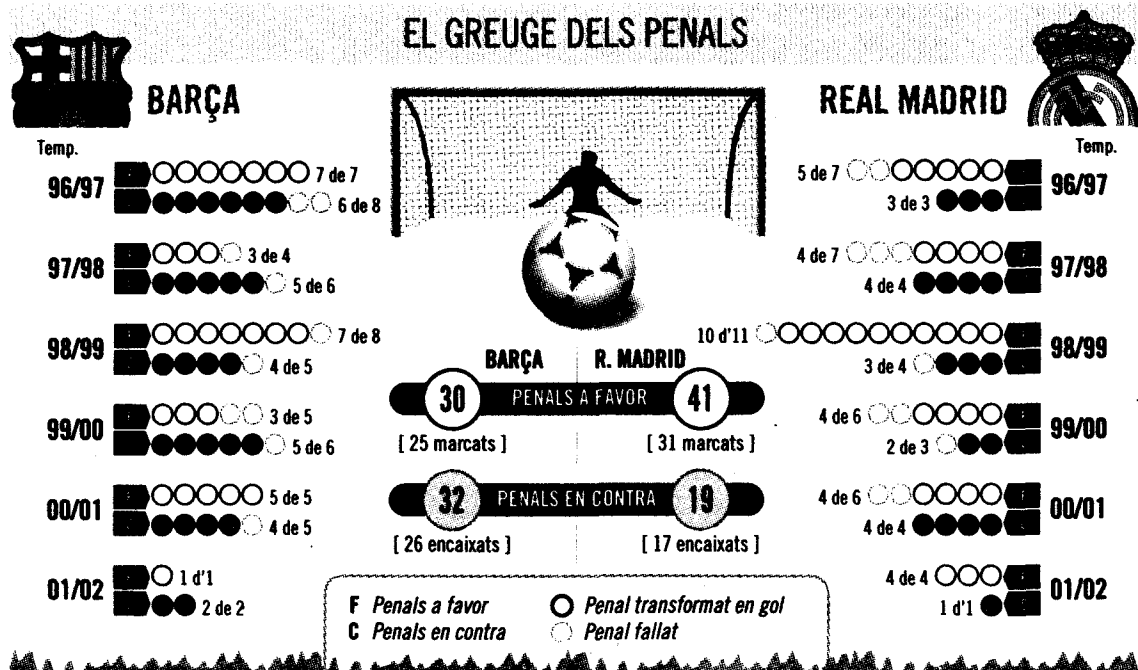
EL GREUGE DELS PENALS

BARÇA

REAL MADRID

Temp.

96/97 7 de 7
6 de 8

97/98 3 de 4
5 de 6

98/99 7 de 8
4 de 5

99/00 3 de 5
5 de 6

00/01 5 de 5
4 de 5

01/02 1 d'1
2 de 2

Temp.

96/97 5 de 7
3 de 3

97/98 4 de 7
4 de 4

98/99 10 d'11
3 de 4

99/00 4 de 6
2 de 3

00/01 4 de 6
4 de 4

01/02 4 de 4
1 d'1

BARÇA | R. MADRID

30 PENALS A FAVOR 41

[ 25 marcats ] [ 31 marcats ]

32 PENALS EN CONTRA 19

[ 26 encaixats ] [ 17 encaixats ]

F Penals a favor
C Penals en contra
Penal transformat en gol
Penal fallat